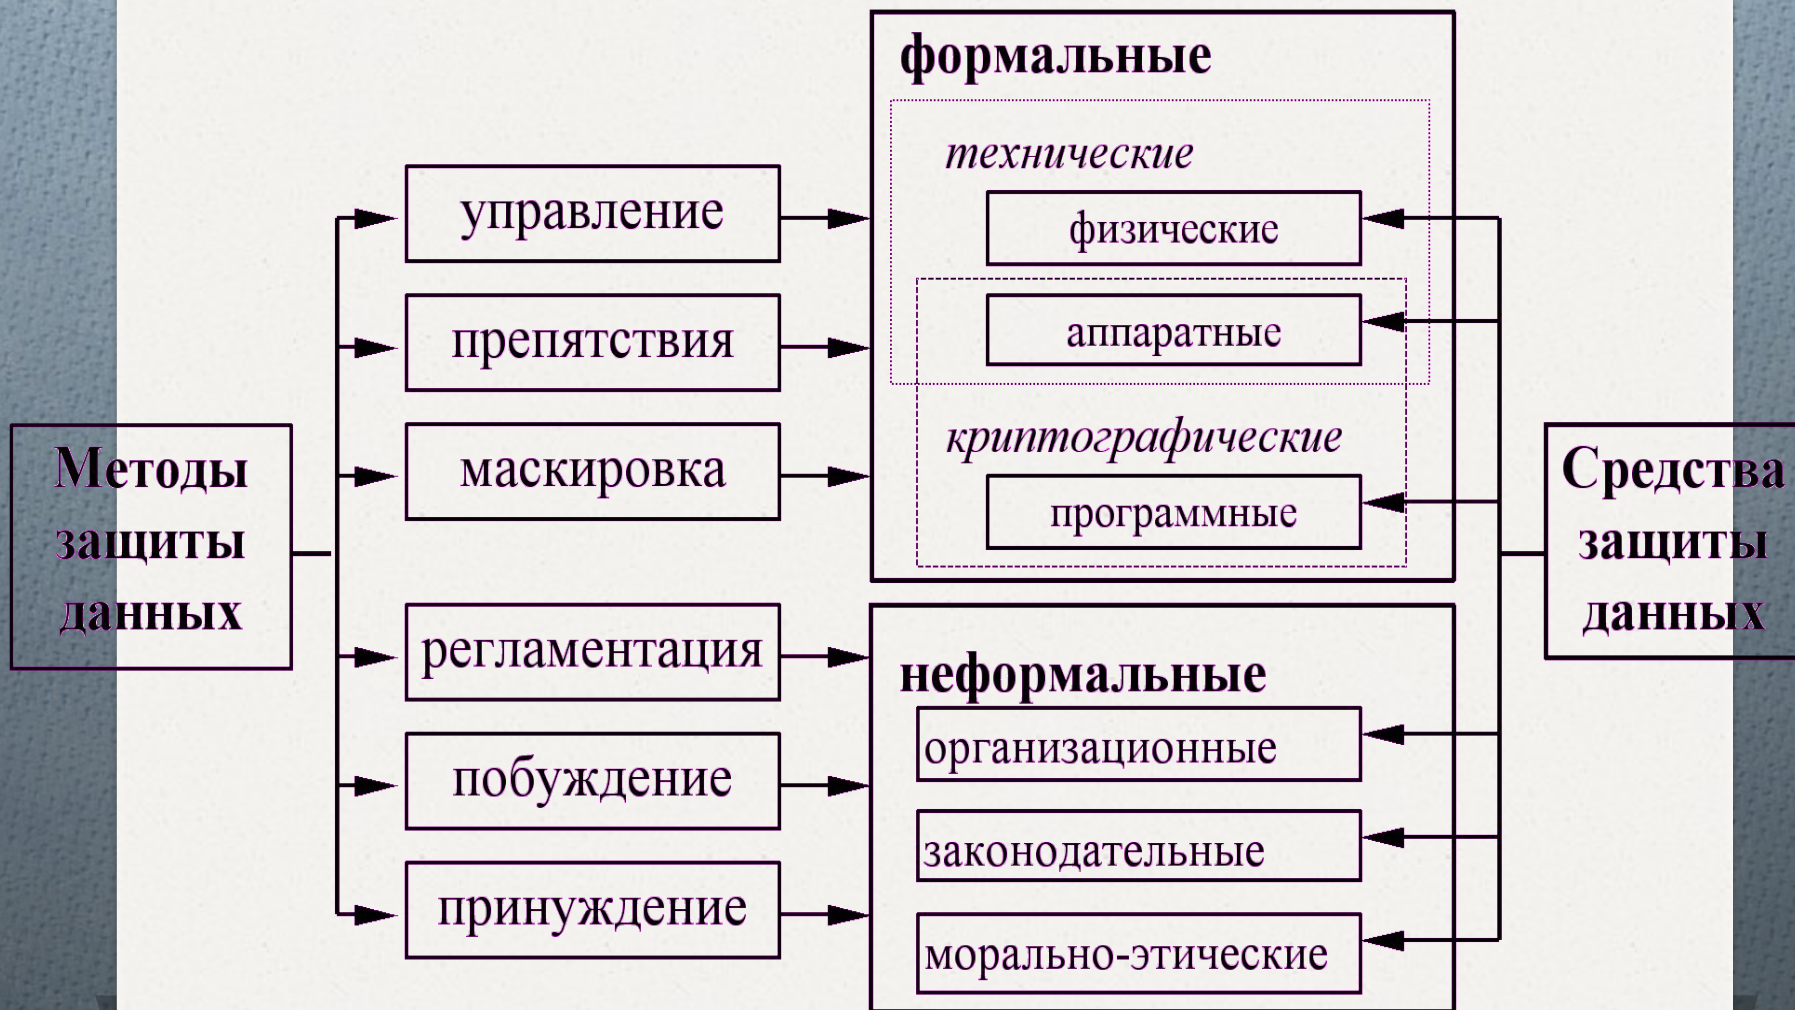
Методы защиты данных

управление

препятствия

маскировка

регламентация

побуждение

принуждение

формальные

технические

физические

аппаратные

криптографические

программные

неформальные

организационные

законодательные

морально-этические

Средства защиты данных